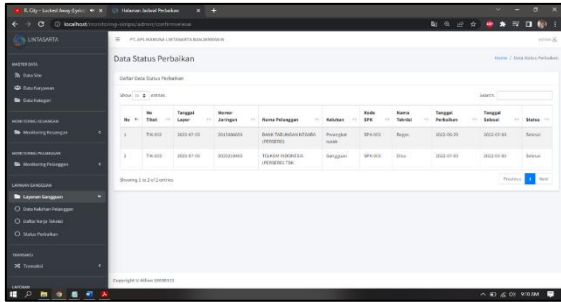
R. City - Locked Away (Lyric) ×
Halaman Tabel Perbaikan ×
localhost/monitoring-simpro/admin/confirmservice

LINTASARTA
PT. SPS MANDIRA LINTASARTA BANJARMASIN
admin

MASTER DATA
Data Site
Data Karyawan
Data Kategori

MONITORING KEUANGAN
Monitoring Keuangan

MONITORING PELANGGAN
Monitoring Pelanggan

LAYANAN GANGGUAN
Layanan Gangguan
Data Keluhan Pelanggan
Daftar Kerja Teknisi
Status Perbaikan

TRANSAKSI
Transaksi

LAPORAN

Data Status Perbaikan
Home / Data Status Perbaikan

Daftar Data Status Perbaikan

Show 10 entries
Search:

| No | No Tiket | Tanggal Lapor | Nomor Jaringan | Nama Pelanggan | Keluhan | Kode SPK | Nama Teknisi | Tanggal Perbaikan | Tanggal Selesai | Status |
|---|---|---|---|---|---|---|---|---|---|---|
| 1 | TIK-002 | 2022-07-20 | 3313588609 | BANK TABUNGAN NEGARA (PERSERO) | Perangkat rusak | SPK-002 | Regen | 2022-06-30 | 2022-07-01 | Selesai |
| 2 | TIK-003 | 2022-07-20 | 3312118603 | TELKOM INDONESIA (PERSERO) TBK | Gangguan | SPK-003 | Dino | 2022-07-03 | 2022-07-03 | Selesai |

Showing 1 to 2 of 2 entries
Previous 1 Next

Copyright © AdNan 20009312

9:10 AM